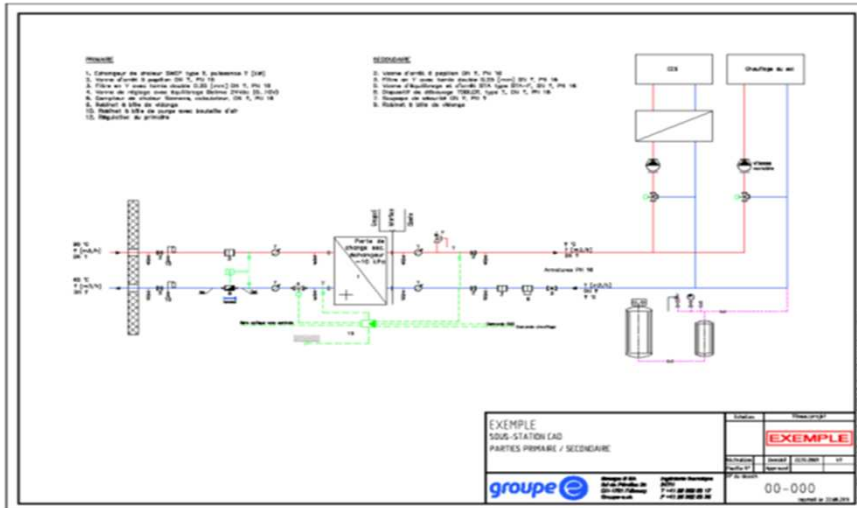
PRIMAIRE

1. Compteur de chaleur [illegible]
2. Vanne d'arrêt à papillon DN ?, PN 16
3. Filtre en Y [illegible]
4. Vanne de réglage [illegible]
5. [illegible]
6. Robinet à bille de vidange
10. Robinet à bille de purge avec bouteille d'air
12. Régulateur du primaire

SECONDAIRE

2. Vanne d'arrêt à papillon DN ?, PN 16
3. Filtre en Y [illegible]
5. Vanne d'équilibrage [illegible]
7. Dispositif de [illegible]
8. Soupape de sécurité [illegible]
9. Robinet à bille de vidange

ECS

Chauffage du sol

Perte de charge sec. échangeur

Armatures PN 16

EXEMPLE
SOUS-STATION CAD
PARTIES PRIMAIRE / SECONDAIRE

EXEMPLE

groupe e

00-000